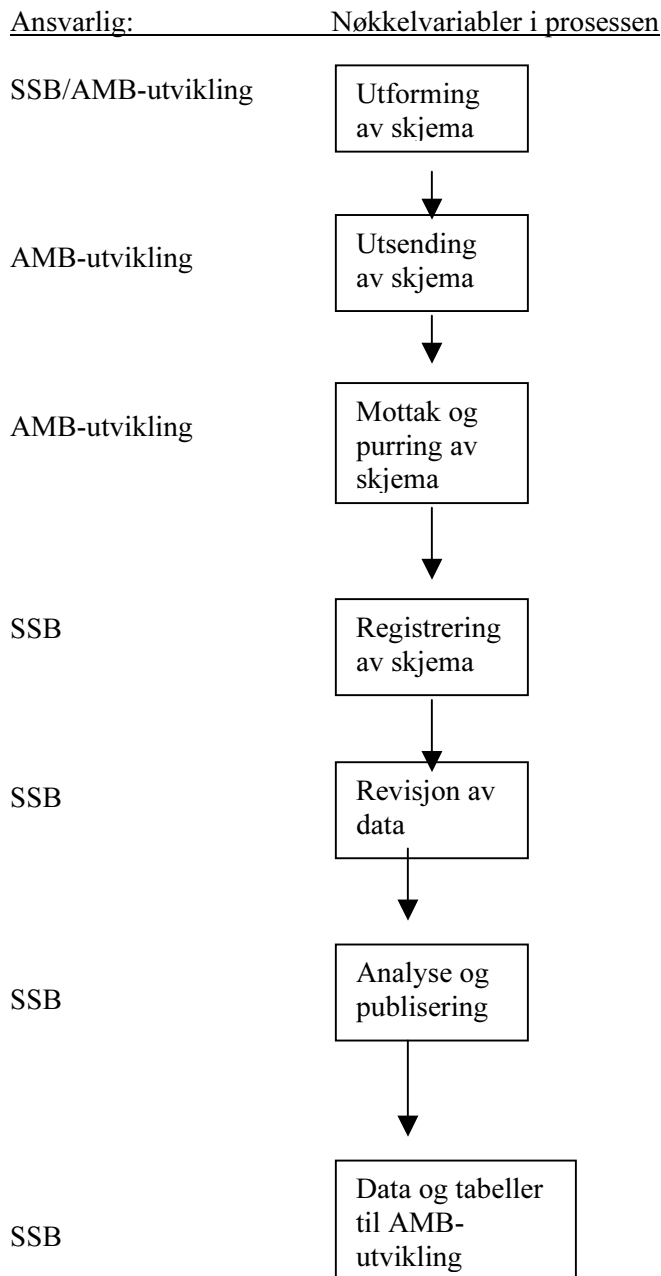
Ansvarlig: Nøkkelvariabler i prosessen

SSB/AMB-utvikling

Utforming av skjema

AMB-utvikling

Utsending av skjema

AMB-utvikling

Mottak og purring av skjema

SSB

Registrering av skjema

SSB

Revisjon av data

SSB

Analyse og publisering

SSB

Data og tabeller til AMB-utvikling